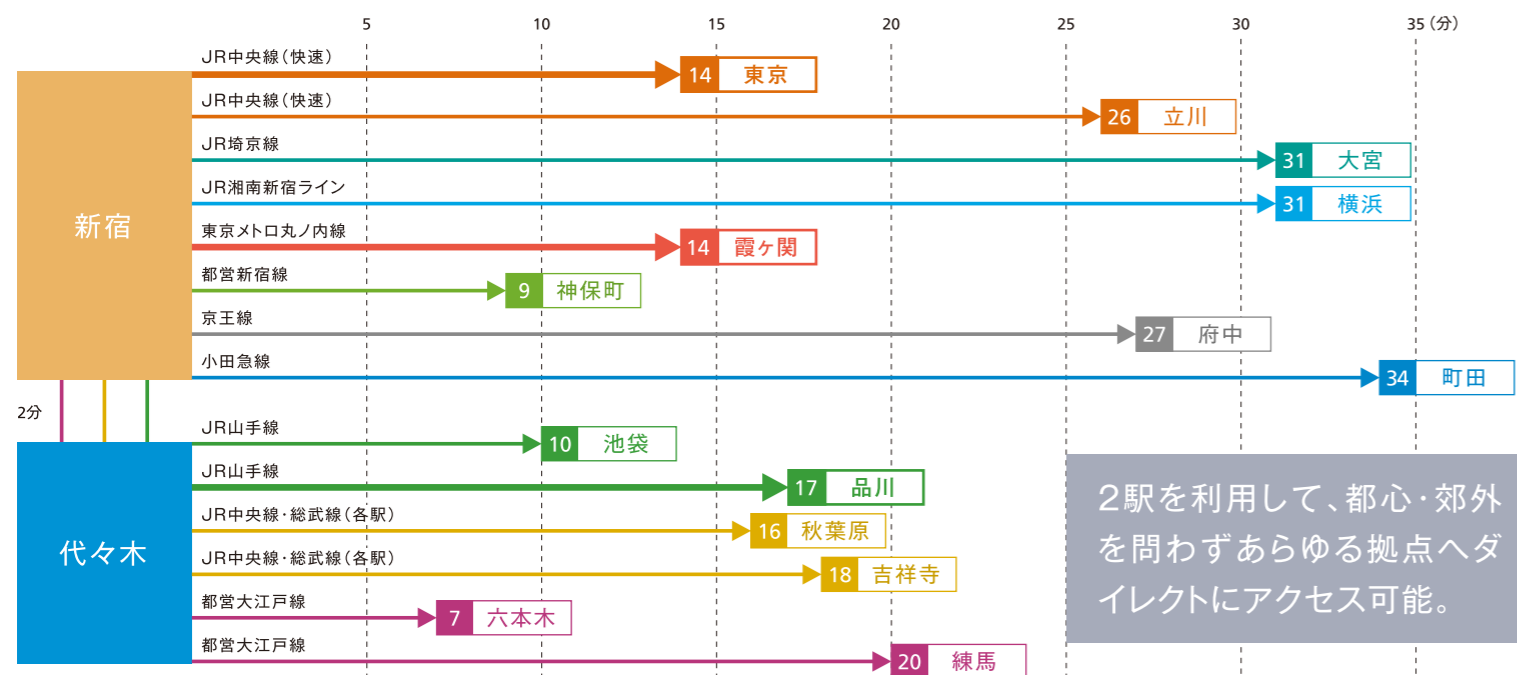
5 10 15 20 25 30 35（分）

新宿

JR中央線（快速） 14 東京
JR中央線（快速） 26 立川
JR埼京線 31 大宮
JR湘南新宿ライン 31 横浜
東京メトロ丸ノ内線 14 霞ヶ関
都営新宿線 9 神保町
京王線 27 府中
小田急線 34 町田

2分

代々木

JR山手線 10 池袋
JR山手線 17 品川
JR中央線・総武線（各駅） 16 秋葉原
JR中央線・総武線（各駅） 18 吉祥寺
都営大江戸線 7 六本木
都営大江戸線 20 練馬

2駅を利用して、都心・郊外を問わずあらゆる拠点へダイレクトにアクセス可能。